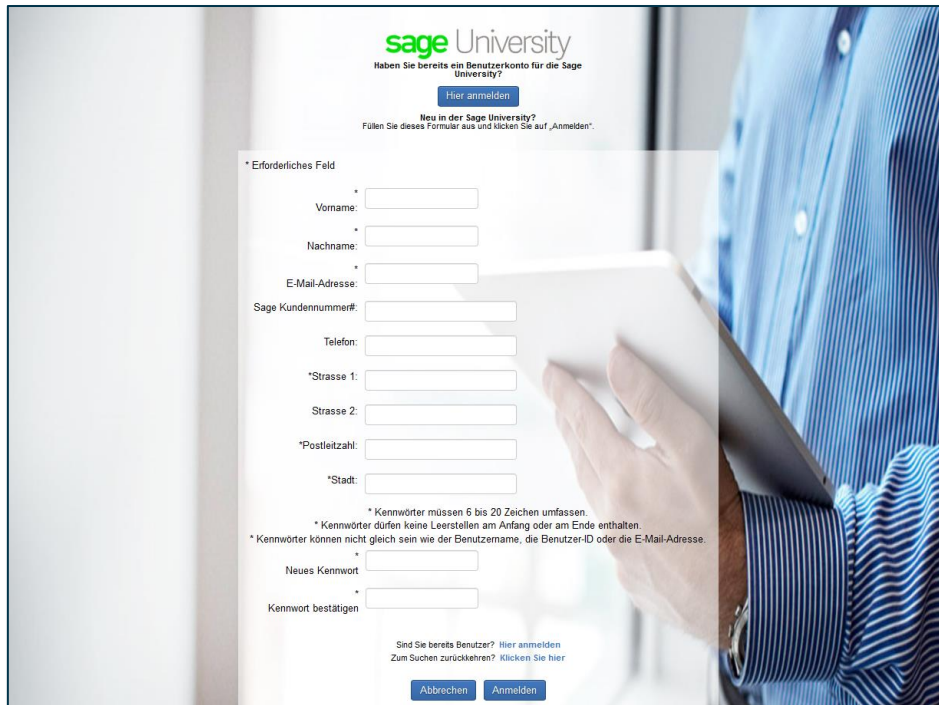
sage University

Haben Sie bereits ein Benutzerkonto für die Sage University?

Hier anmelden

Neu in der Sage University?
Füllen Sie dieses Formular aus und klicken Sie auf „Anmelden“.

* Erforderliches Feld

* Vorname:

* Nachname:

* E-Mail-Adresse:

Sage Kundennummer#:

Telefon:

*Strasse 1:

Strasse 2:

*Postleitzahl:

*Stadt:

* Kennwörter müssen 6 bis 20 Zeichen umfassen.
* Kennwörter dürfen keine Leerstellen am Anfang oder am Ende enthalten.
* Kennwörter können nicht gleich sein wie der Benutzername, die Benutzer-ID oder die E-Mail-Adresse.

* Neues Kennwort

* Kennwort bestätigen

Sind Sie bereits Benutzer? Hier anmelden
Zum Suchen zurückkehren? Klicken Sie hier

Abbrechen Anmelden